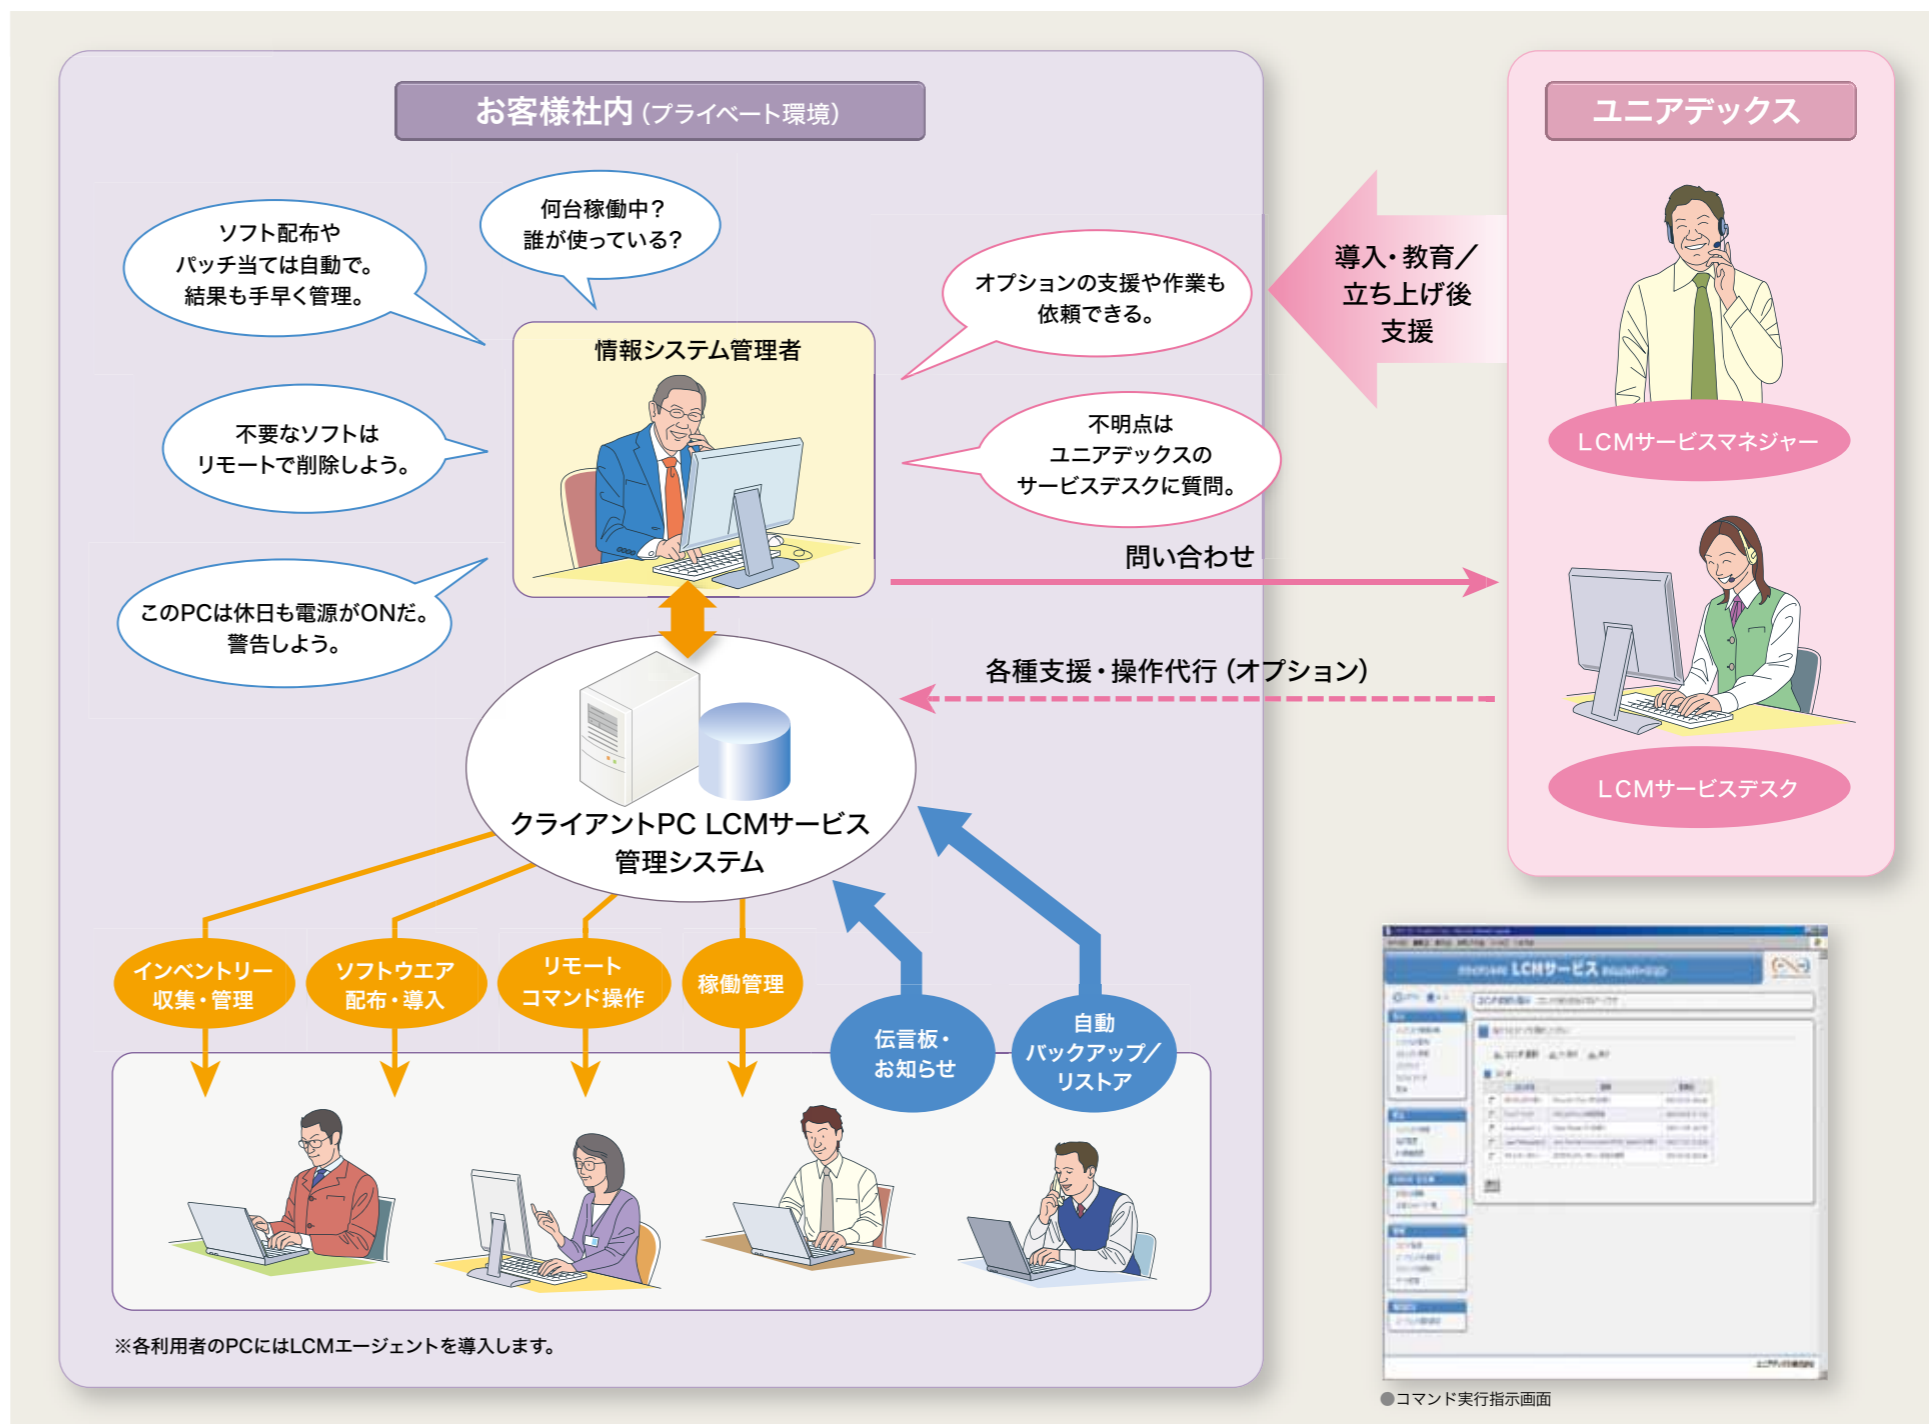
お客様社内（プライベート環境）

ソフト配布やパッチ当ては自動で。結果も手早く管理。

何台稼働中？誰が使っている？

オプションの支援や作業も依頼できる。

情報システム管理者

不要なソフトはリモートで削除しよう。

不明点はユニアデックスのサービスデスクに質問。

このPCは休日も電源がONだ。警告しよう。

問い合わせ

各種支援・操作代行（オプション）

クライアントPC LCMサービス管理システム

インベントリー収集・管理

ソフトウエア配布・導入

リモートコマンド操作

稼働管理

伝言板・お知らせ

自動バックアップ／リストア

※各利用者のPCにはLCMエージェントを導入します。

ユニアデックス

導入・教育／立ち上げ後支援

LCMサービスマネジャー

LCMサービスデスク

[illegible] LCMサービス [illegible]

●コマンド実行指示画面